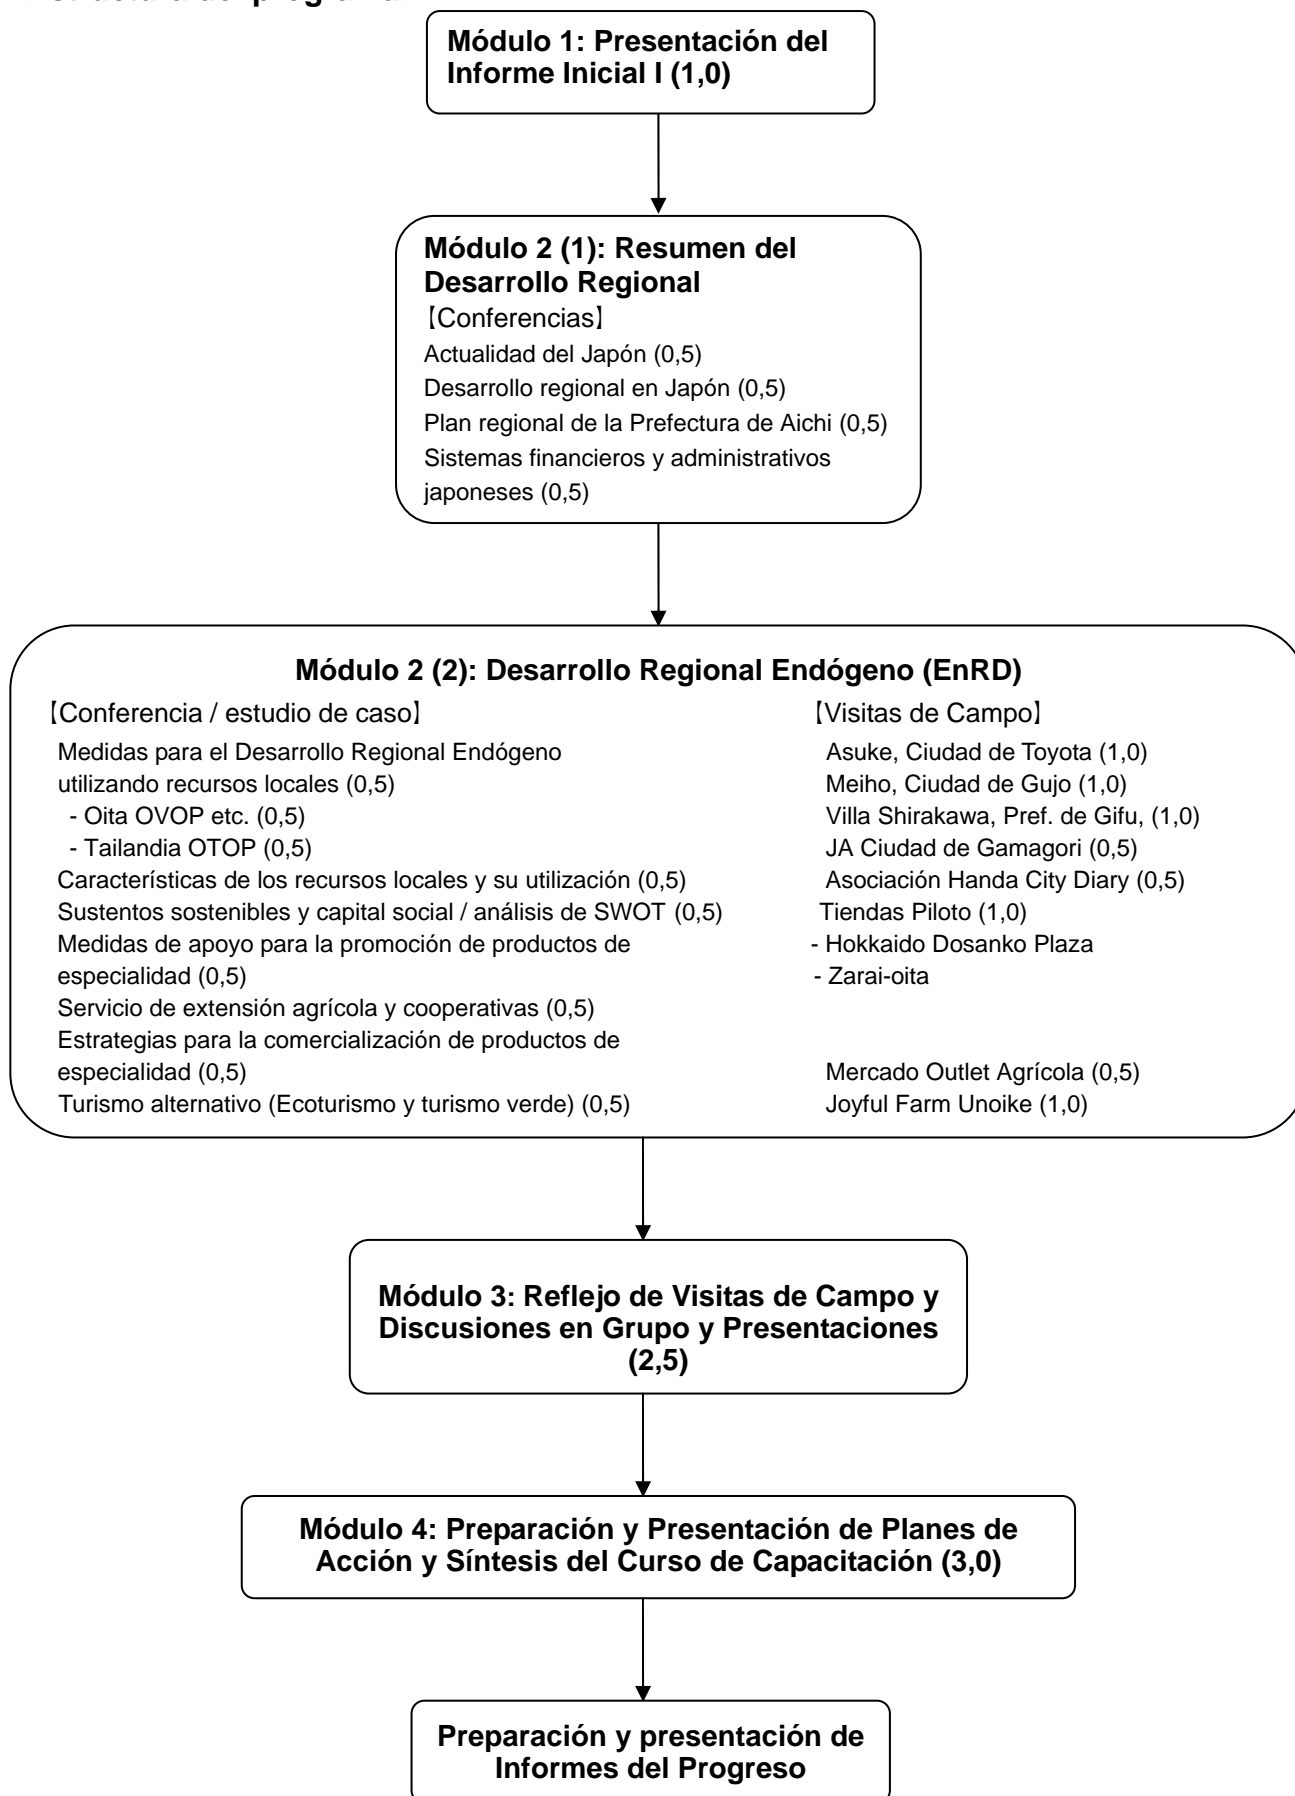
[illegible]

Módulo 1: Presentación del Informe Inicial I (1,0)

Módulo 2 (1): Resumen del Desarrollo Regional
【Conferencias】
Actualidad del Japón (0,5)
Desarrollo regional en Japón (0,5)
Plan regional de la Prefectura de Aichi (0,5)
Sistemas financieros y administrativos japoneses (0,5)

Módulo 2 (2): Desarrollo Regional Endógeno (EnRD)

【Conferencia / estudio de caso】
Medidas para el Desarrollo Regional Endógeno utilizando recursos locales (0,5)
- Oita OVOP etc. (0,5)
- Tailandia OTOP (0,5)
Características de los recursos locales y su utilización (0,5)
Sustentos sostenibles y capital social / análisis de SWOT (0,5)
Medidas de apoyo para la promoción de productos de especialidad (0,5)
Servicio de extensión agrícola y cooperativas (0,5)
Estrategias para la comercialización de productos de especialidad (0,5)
Turismo alternativo (Ecoturismo y turismo verde) (0,5)

【Visitas de Campo】
Asuke, Ciudad de Toyota (1,0)
Meiho, Ciudad de Gujo (1,0)
Villa Shirakawa, Pref. de Gifu, (1,0)
JA Ciudad de Gamagori (0,5)
Asociación Handa City Diary (0,5)
Tiendas Piloto (1,0)
- Hokkaido Dosanko Plaza
- Zarai-oita
Mercado Outlet Agrícola (0,5)
Joyful Farm Unoike (1,0)

Módulo 3: Reflejo de Visitas de Campo y Discusiones en Grupo y Presentaciones (2,5)

Módulo 4: Preparación y Presentación de Planes de Acción y Síntesis del Curso de Capacitación (3,0)

Preparación y presentación de Informes del Progreso